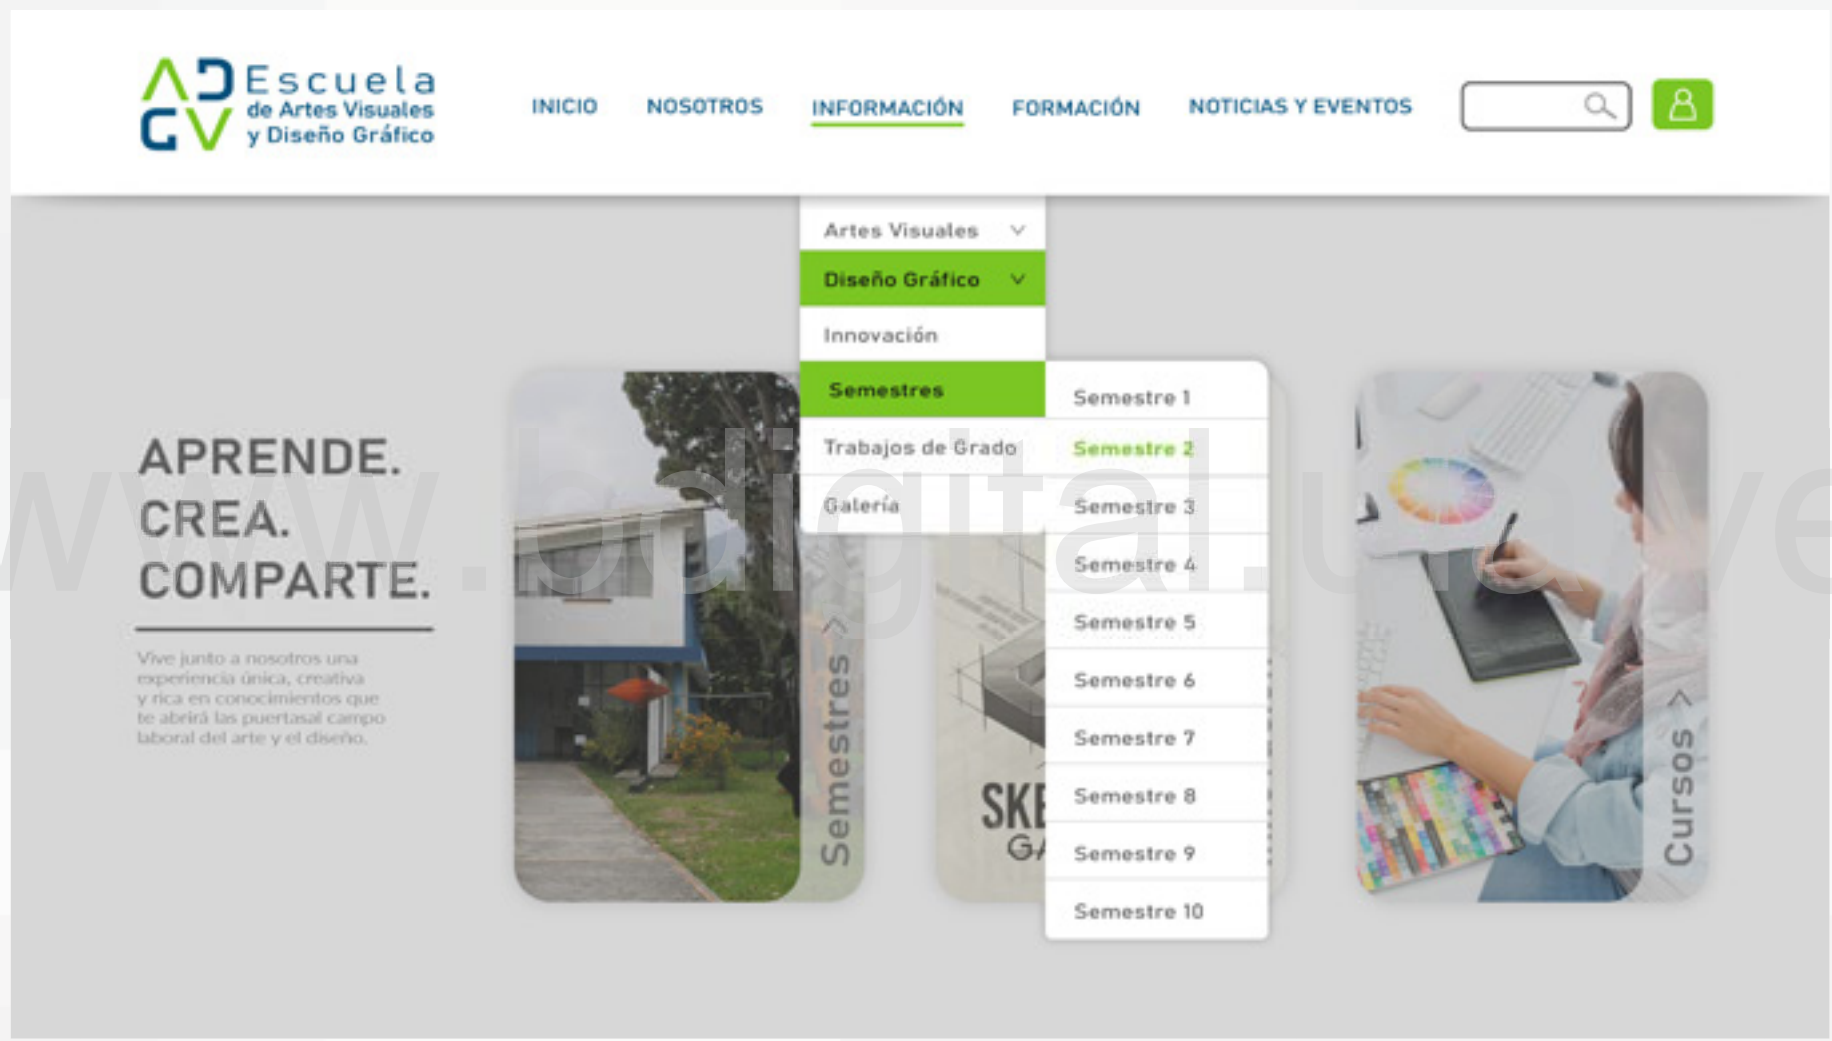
ADGV Escuela de Artes Visuales y Diseño Gráfico

INICIO NOSOTROS INFORMACIÓN FORMACIÓN NOTICIAS Y EVENTOS

Artes Visuales
Diseño Gráfico
Innovación
Semestres
Trabajos de Grado
Galería

Semestre 1
Semestre 2
Semestre 3
Semestre 4
Semestre 5
Semestre 6
Semestre 7
Semestre 8
Semestre 9
Semestre 10

APRENDE.
CREA.
COMPARTE.

Vive junto a nosotros una experiencia única, creativa y rica en conocimientos que te abrirá las puertasal campo laboral del arte y el diseño.

Semestres

SKE
GA

Cursos

www.bdigital.ula.ve